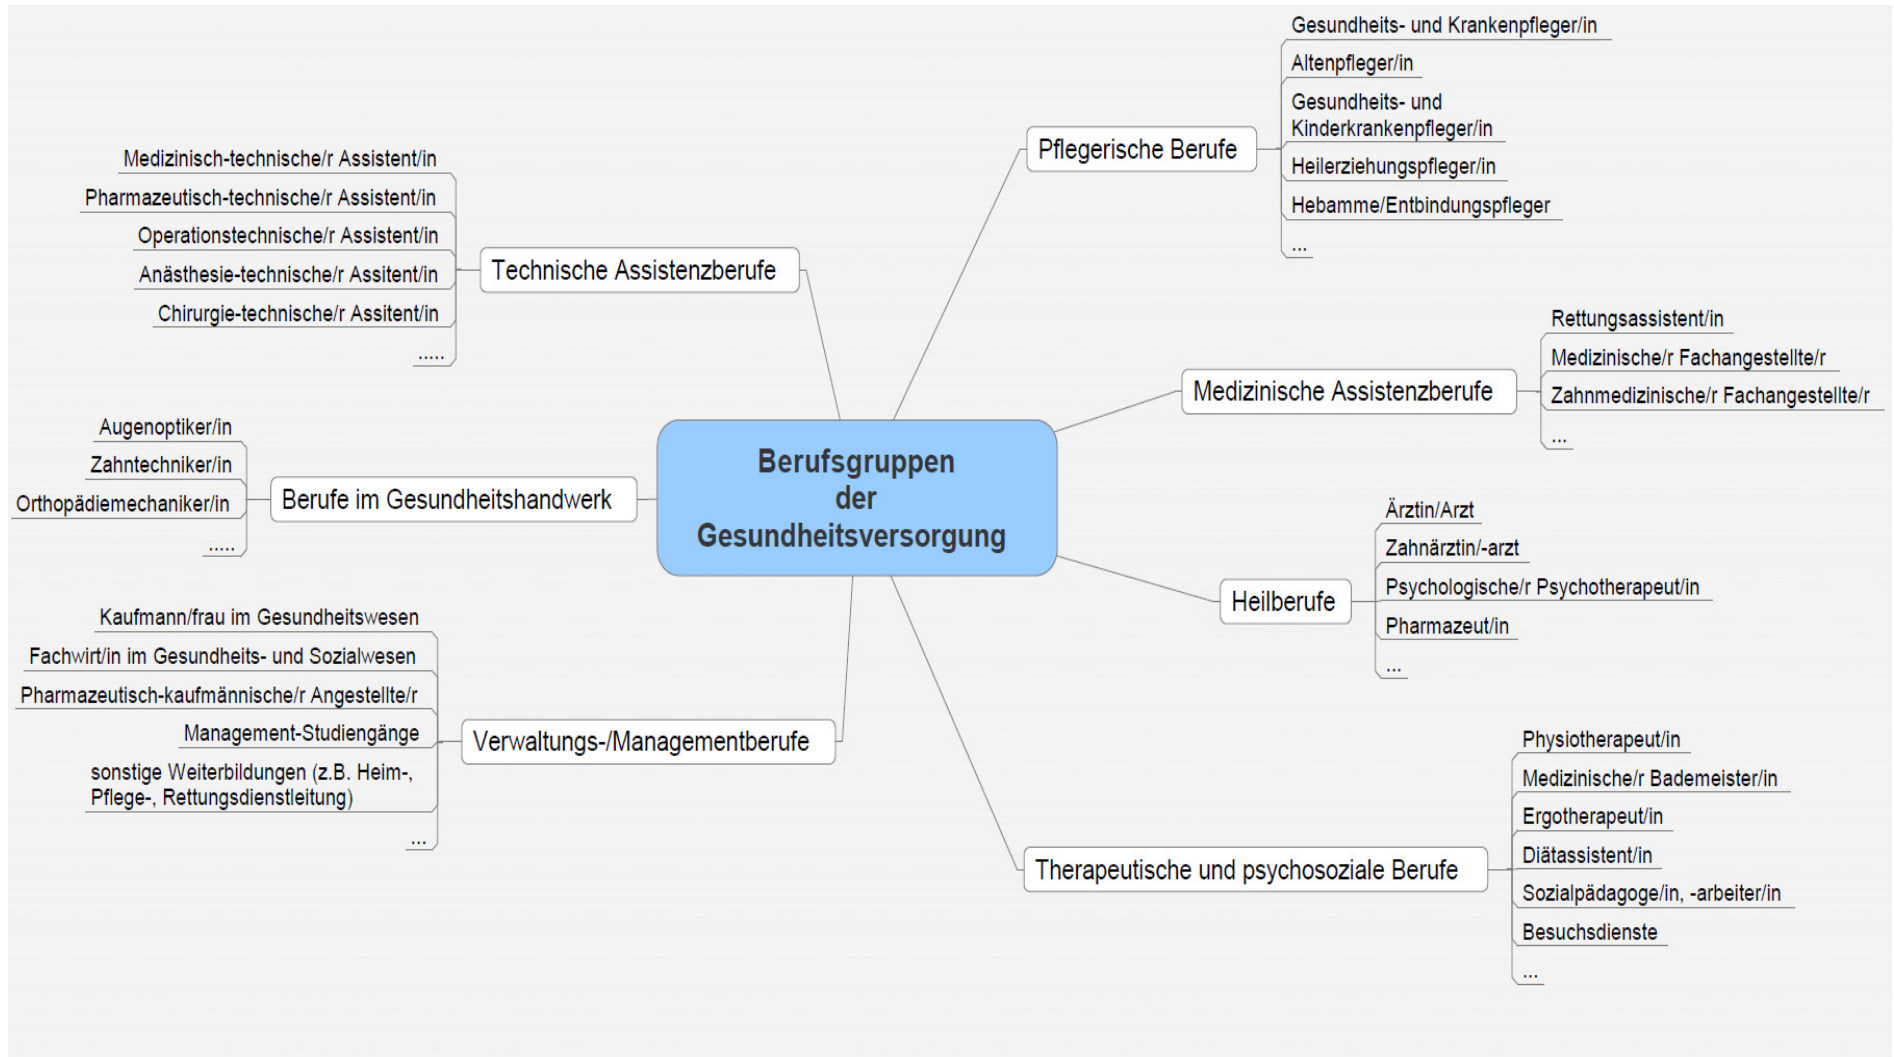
Berufsgruppen der Gesundheitsversorgung

Pflegerische Berufe
Gesundheits- und Krankenpfleger/in
Altenpfleger/in
Gesundheits- und Kinderkrankenpfleger/in
Heilerziehungspfleger/in
Hebamme/Entbindungspfleger
...

Technische Assistenzberufe
Medizinisch-technische/r Assistent/in
Pharmazeutisch-technische/r Assistent/in
Operationstechnische/r Assistent/in
Anästhesie-technische/r Assitent/in
Chirurgie-technische/r Assitent/in
.....

Medizinische Assistenzberufe
Rettungsassistent/in
Medizinische/r Fachangestellte/r
Zahnmedizinische/r Fachangestellte/r
...

Berufe im Gesundheitshandwerk
Augenoptiker/in
Zahntechniker/in
Orthopädiemechaniker/in
.....

Heilberufe
Ärztin/Arzt
Zahnärztin/-arzt
Psychologische/r Psychotherapeut/in
Pharmazeut/in
...

Verwaltungs-/Managementberufe
Kaufmann/frau im Gesundheitswesen
Fachwirt/in im Gesundheits- und Sozialwesen
Pharmazeutisch-kaufmännische/r Angestellte/r
Management-Studiengänge
sonstige Weiterbildungen (z.B. Heim-, Pflege-, Rettungsdienstleitung)
...

Therapeutische und psychosoziale Berufe
Physiotherapeut/in
Medizinische/r Bademeister/in
Ergotherapeut/in
Diätassistent/in
Sozialpädagoge/in, -arbeiter/in
Besuchsdienste
...